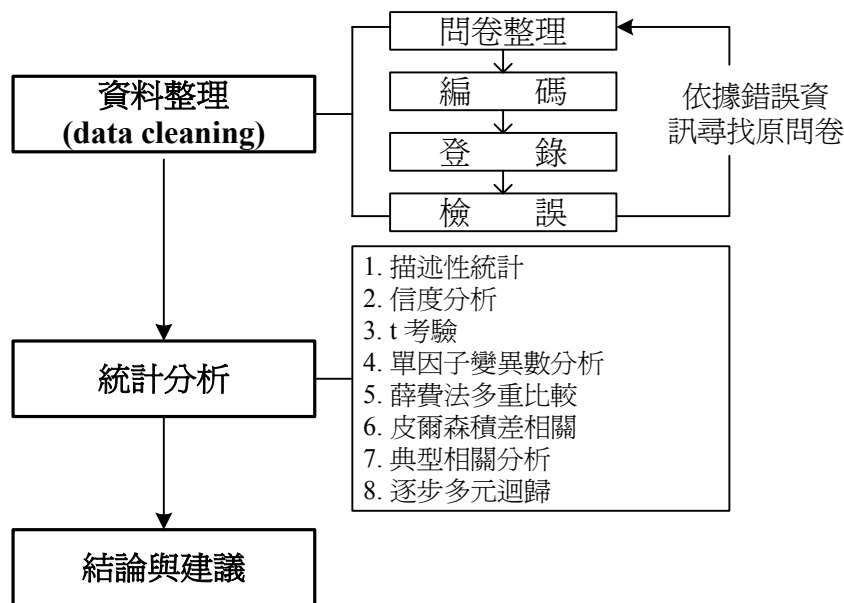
資料整理
(data cleaning)

問卷整理
編　　碼
登　　錄
檢　　誤

依據錯誤資
訊尋找原問卷

統計分析

1. 描述性統計
2. 信度分析
3. t 考驗
4. 單因子變異數分析
5. 薛費法多重比較
6. 皮爾森積差相關
7. 典型相關分析
8. 逐步多元迴歸

結論與建議